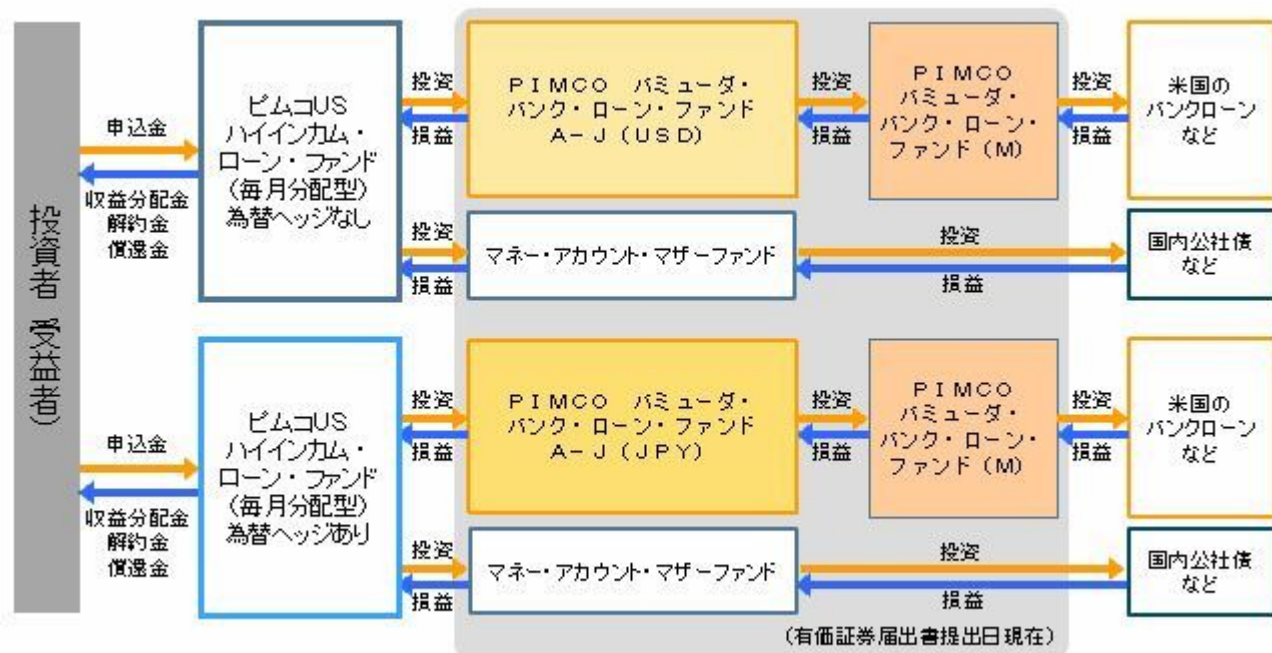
投資者（受益者）

申込金

収益分配金
解約金
償還金

ピムコUS
ハイインカム・
ローン・ファンド
（毎月分配型）
為替ヘッジなし

投資

損益

PIMCO　バミューダ・
バンク・ローン・ファンド
A－J（USD）

投資

損益

PIMCO
バミューダ・
バンク・ローン・
ファンド（M）

投資

損益

米国の
バンクローン
など

投資

損益

マネー・アカウント・マザーファンド

投資

損益

国内公社債
など

申込金

収益分配金
解約金
償還金

ピムコUS
ハイインカム・
ローン・ファンド
（毎月分配型）
為替ヘッジあり

投資

損益

PIMCO　バミューダ・
バンク・ローン・ファンド
A－J（JPY）

投資

損益

PIMCO
バミューダ・
バンク・ローン・
ファンド（M）

投資

損益

米国の
バンクローン
など

投資

損益

マネー・アカウント・マザーファンド

投資

損益

国内公社債
など

（有価証券届出書提出日現在）